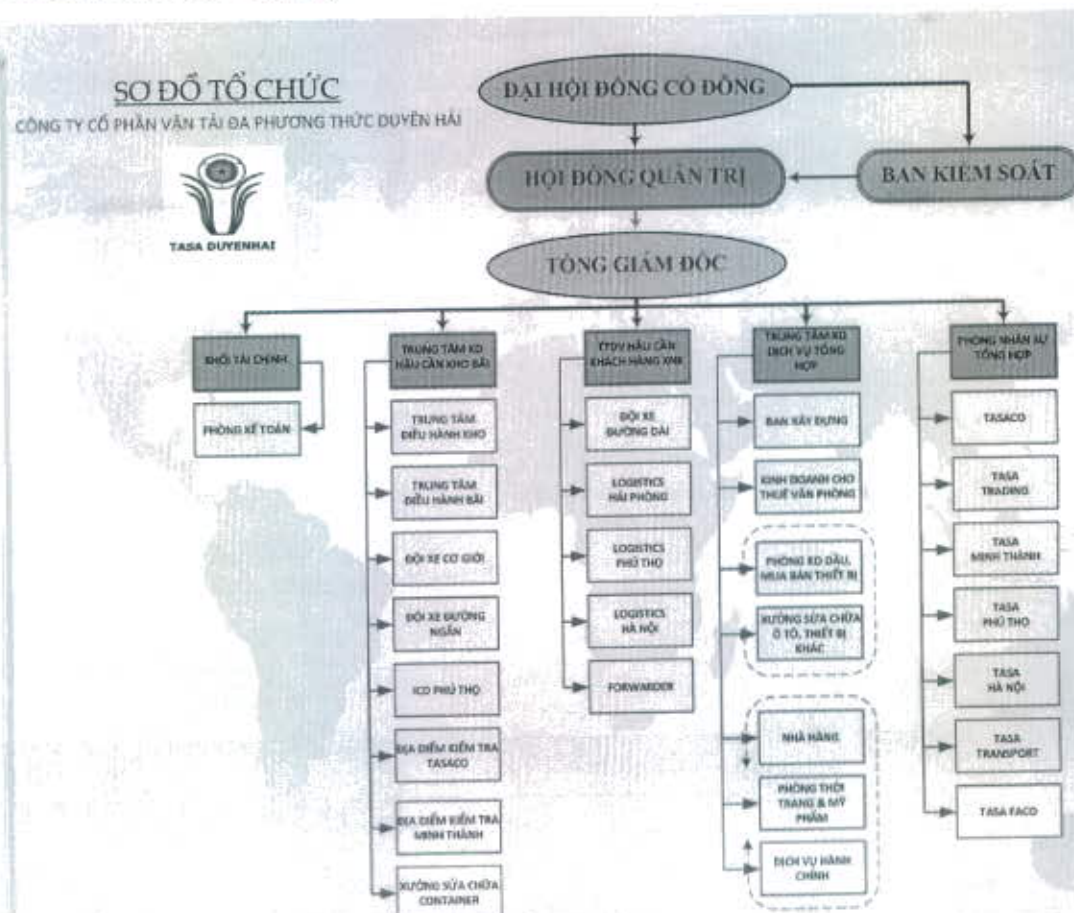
SƠ ĐỒ TỔ CHỨC

CÔNG TY CỔ PHẦN VẬN TẢI ĐA PHƯƠNG THỨC DUYÊN HẢI

TASA DUYENHAI

ĐẠI HỘI ĐỒNG CỔ ĐÔNG

HỘI ĐỒNG QUẢN TRỊ

BAN KIỂM SOÁT

TỔNG GIÁM ĐỐC

KHỐI TÀI CHÍNH

PHÒNG KẾ TOÁN

TRUNG TÂM KD HẬU CẦN KHO BÃI

TRUNG TÂM ĐIỀU HÀNH KHO

TRUNG TÂM ĐIỀU HÀNH BÃI

ĐỘI XE CƠ GIỚI

ĐỘI XE ĐƯỜNG NGẮN

ICD PHÚ THỌ

ĐỊA ĐIỂM KIỂM TRA TASACO

ĐỊA ĐIỂM KIỂM TRA MINH THÀNH

XƯỞNG SỬA CHỮA CONTAINER

TTDV HẬU CẦN KHÁCH HÀNG XNK

ĐỘI XE ĐƯỜNG DÀI

LOGISTICS HẢI PHÒNG

LOGISTICS PHÚ THỌ

LOGISTICS HÀ NỘI

FORWARDER

TRUNG TÂM KD DỊCH VỤ TỔNG HỢP

BAN XÂY DỰNG

KINH DOANH CHO THUÊ VĂN PHÒNG

PHÒNG KD DẦU, MUA BÁN THIẾT BỊ

XƯỞNG SỬA CHỮA Ô TÔ, THIẾT BỊ KHÁC

NHÀ HÀNG

PHÒNG THỜI TRANG & MỸ PHẨM

DỊCH VỤ HÀNH CHÍNH

PHÒNG NHÂN SỰ TỔNG HỢP

TASACO

TASA TRADING

TASA MINH THÀNH

TASA PHÚ THỌ

TASA HÀ NỘI

TASA TRANSPORT

TASA FACO